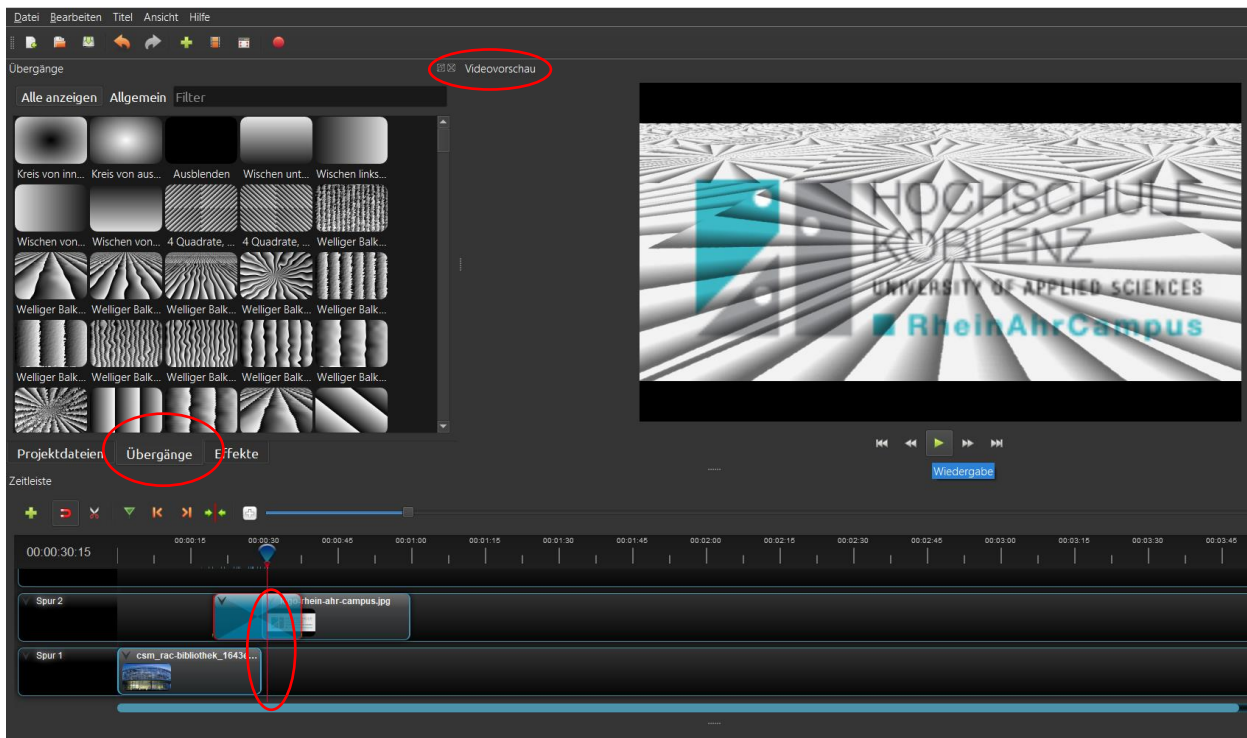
Datei Bearbeiten Titel Ansicht Hilfe

Übergänge

Videovorschau

Alle anzeigen Allgemein Filter

Kreis von inn... Kreis von aus... Ausblenden Wischen unt... Wischen links...
Wischen von... Wischen von... 4 Quadrate, ... 4 Quadrate, ... Welliger Balk...
Welliger Balk... Welliger Balk... Welliger Balk... Welliger Balk... Welliger Balk...
Welliger Balk... Welliger Balk... Welliger Balk... Welliger Balk... Welliger Balk...

HOCHSCHULE KOBLENZ
UNIVERSITY OF APPLIED SCIENCES
RheinAhrCampus

Projektdateien Übergänge Effekte

Wiedergabe

Zeitleiste

00:00:30:15

00:00:15 00:00:30 00:00:45 00:01:00 00:01:15 00:01:30 00:01:45 00:02:00 00:02:15 00:02:30 00:02:45 00:03:00 00:03:15 00:03:30 00:03:45

Spur 2
rhein-ahr-campus.jpg

Spur 1
csm_rac-bibliothek_1643e...